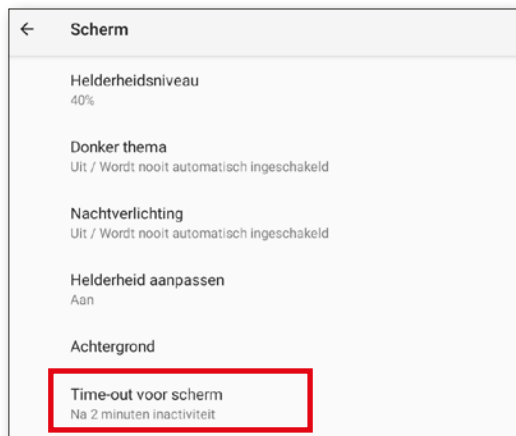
← Scherm

Helderheidsniveau
40%

Donker thema
Uit / Wordt nooit automatisch ingeschakeld

Nachtverlichting
Uit / Wordt nooit automatisch ingeschakeld

Helderheid aanpassen
Aan

Achtergrond

Time-out voor scherm
Na 2 minuten inactiviteit